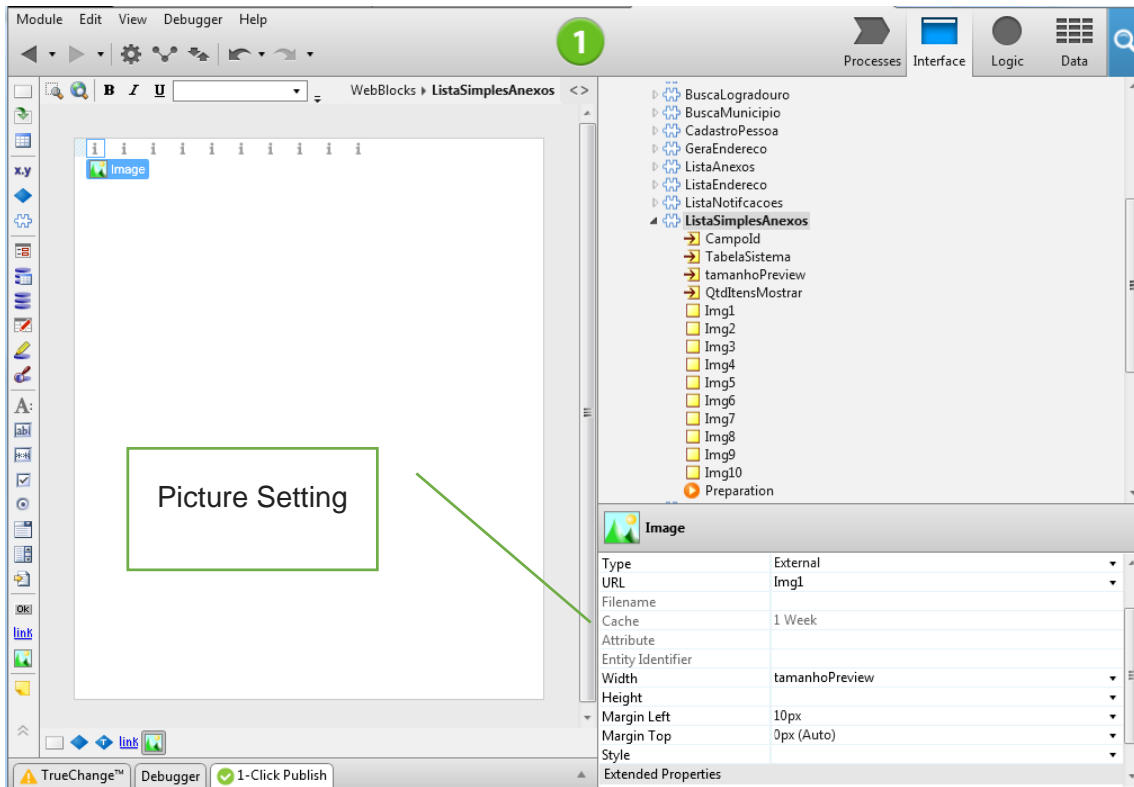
Module Edit View Debugger Help

1

Processes Interface Logic Data

B I U

WebBlocks ▸ ListaSimplesAnexos <>

x.y

A:

abl

OK

link

Image

Picture Setting

link

BuscaLogradouro
BuscaMunicipio
CadastroPessoa
GeraEndereco
ListaAnexos
ListaEndereco
ListaNotifcacoes
ListaSimplesAnexos
CampoId
TabelaSistema
tamanhoPreview
QtdItensMostrar
Img1
Img2
Img3
Img4
Img5
Img6
Img7
Img8
Img9
Img10
Preparation

Image

| | |
|---|---|
| Type | External |
| URL | Img1 |
| Filename | |
| Cache | 1 Week |
| Attribute | |
| Entity Identifier | |
| Width | tamanhoPreview |
| Height | |
| Margin Left | 10px |
| Margin Top | 0px (Auto) |
| Style | |
| Extended Properties | |

TrueChange™ Debugger 1-Click Publish